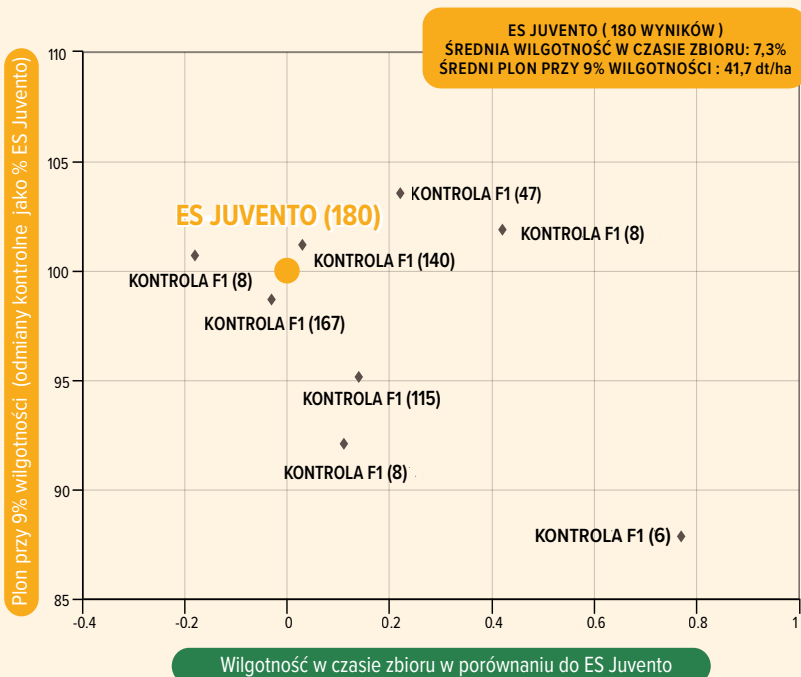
ES JUVENTO ( 180 WYNIKÓW )
ŚREDNIA WILGOTNOŚĆ W CZASIE ZBIORU: 7,3%
ŚREDNI PLON PRZY 9% WILGOTNOŚCI : 41,7 dt/ha

Plon przy 9% wilgotności (odmiany kontrolne jako % ES Juvento)

110
105
100
95
90
85

ES JUVENTO (180)
KONTROLA F1 (47)
KONTROLA F1 (8)
KONTROLA F1 (140)
KONTROLA F1 (8)
KONTROLA F1 (167)
KONTROLA F1 (115)
KONTROLA F1 (8)
KONTROLA F1 (6)

-0.4
-0.2
0
0.2
0.4
0.6
0.8
1

Wilgotność w czasie zbioru w porównaniu do ES Juvento